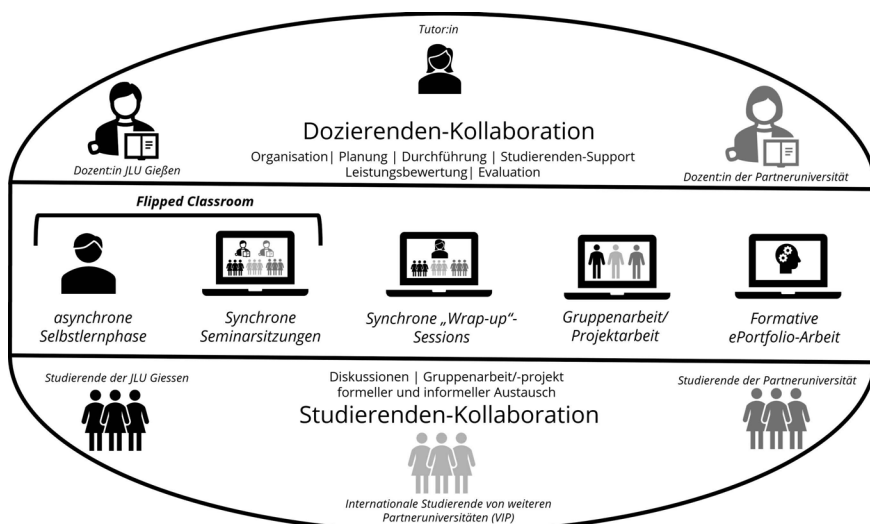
Tutor:in

Dozent:in JLU Gießen

Dozierenden-Kollaboration

Organisation| Planung | Durchführung | Studierenden-Support
Leistungsbewertung| Evaluation

Dozent:in der Partneruniversität

Flipped Classroom

asynchrone Selbstlernphase

Synchrone Seminarsitzungen

Synchrone „Wrap-up"-Sessions

Gruppenarbeit/ Projektarbeit

Formative ePortfolio-Arbeit

Studierende der JLU Giessen

Diskussionen | Gruppenarbeit/-projekt
formeller und informeller Austausch

Studierenden-Kollaboration

Studierende der Partneruniversität

Internationale Studierende von weiteren Partneruniversitäten (VIP)